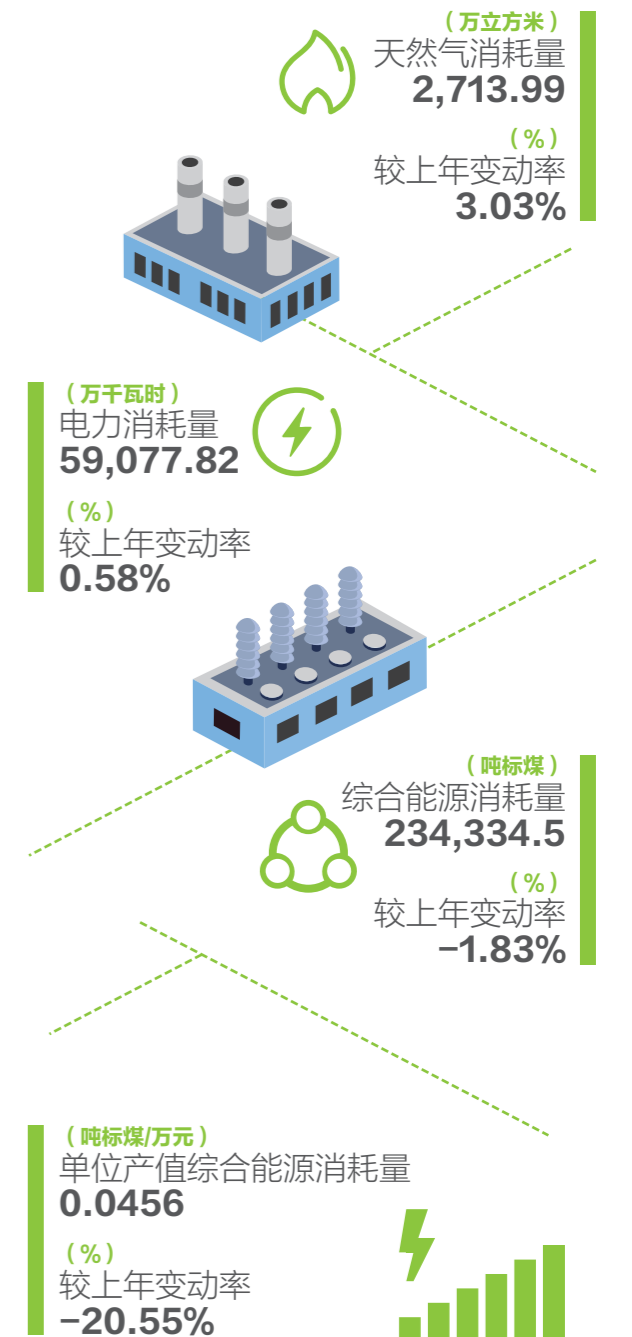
（万立方米）
天然气消耗量
2,713.99

（%）
较上年变动率
3.03%

（万千瓦时）
电力消耗量
59,077.82

（%）
较上年变动率
0.58%

（吨标煤）
综合能源消耗量
234,334.5

（%）
较上年变动率
–1.83%

（吨标煤/万元）
单位产值综合能源消耗量
0.0456

（%）
较上年变动率
–20.55%